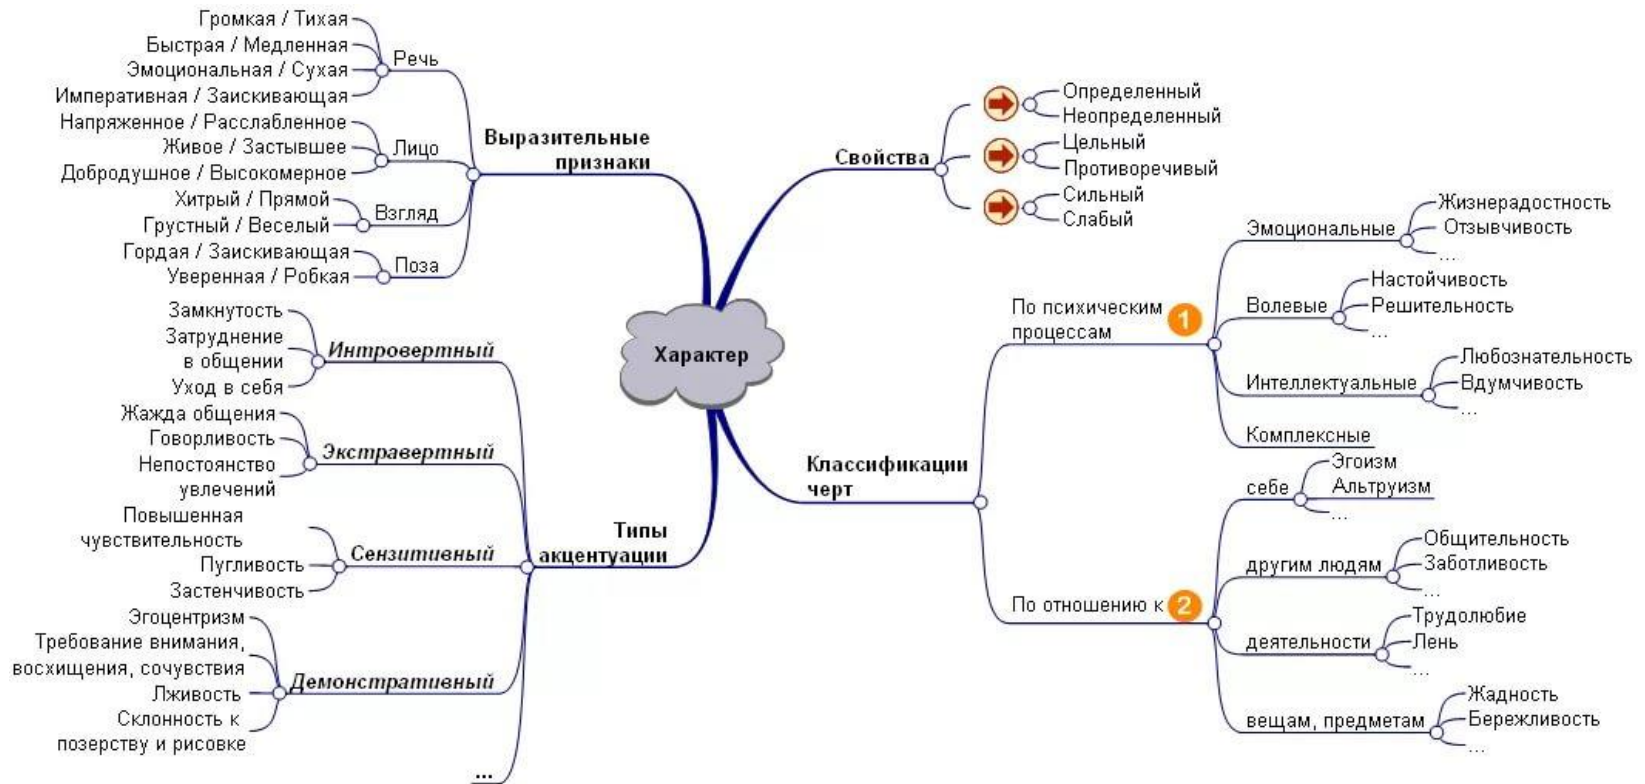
Характер

Выразительные признаки
Речь
Громкая / Тихая
Быстрая / Медленная
Эмоциональная / Сухая
Императивная / Заискивающая
Лицо
Напряженное / Расслабленное
Живое / Застывшее
Добродушное / Высокомерное
Взгляд
Хитрый / Прямой
Грустный / Веселый
Поза
Гордая / Заискивающая
Уверенная / Робкая

Типы акцентуации
Интровертный
Замкнутость
Затруднение в общении
Уход в себя
Экстравертный
Жажда общения
Говорливость
Непостоянство увлечений
Сензитивный
Повышенная чувствительность
Пугливость
Застенчивость
Демонстративный
Эгоцентризм
Требование внимания, восхищения, сочувствия
Лживость
Склонность к позерству и рисовке
...

Свойства
Определенный
Неопределенный
Цельный
Противоречивый
Сильный
Слабый

Классификации черт
По психическим процессам 1
Эмоциональные
Жизнерадостность
Отзывчивость
...
Волевые
Настойчивость
Решительность
...
Интеллектуальные
Любознательность
Вдумчивость
...
Комплексные
По отношению к 2
себе
Эгоизм
Альтруизм
...
другим людям
Общительность
Заботливость
...
деятельности
Трудолюбие
Лень
...
вещам, предметам
Жадность
Бережливость
...